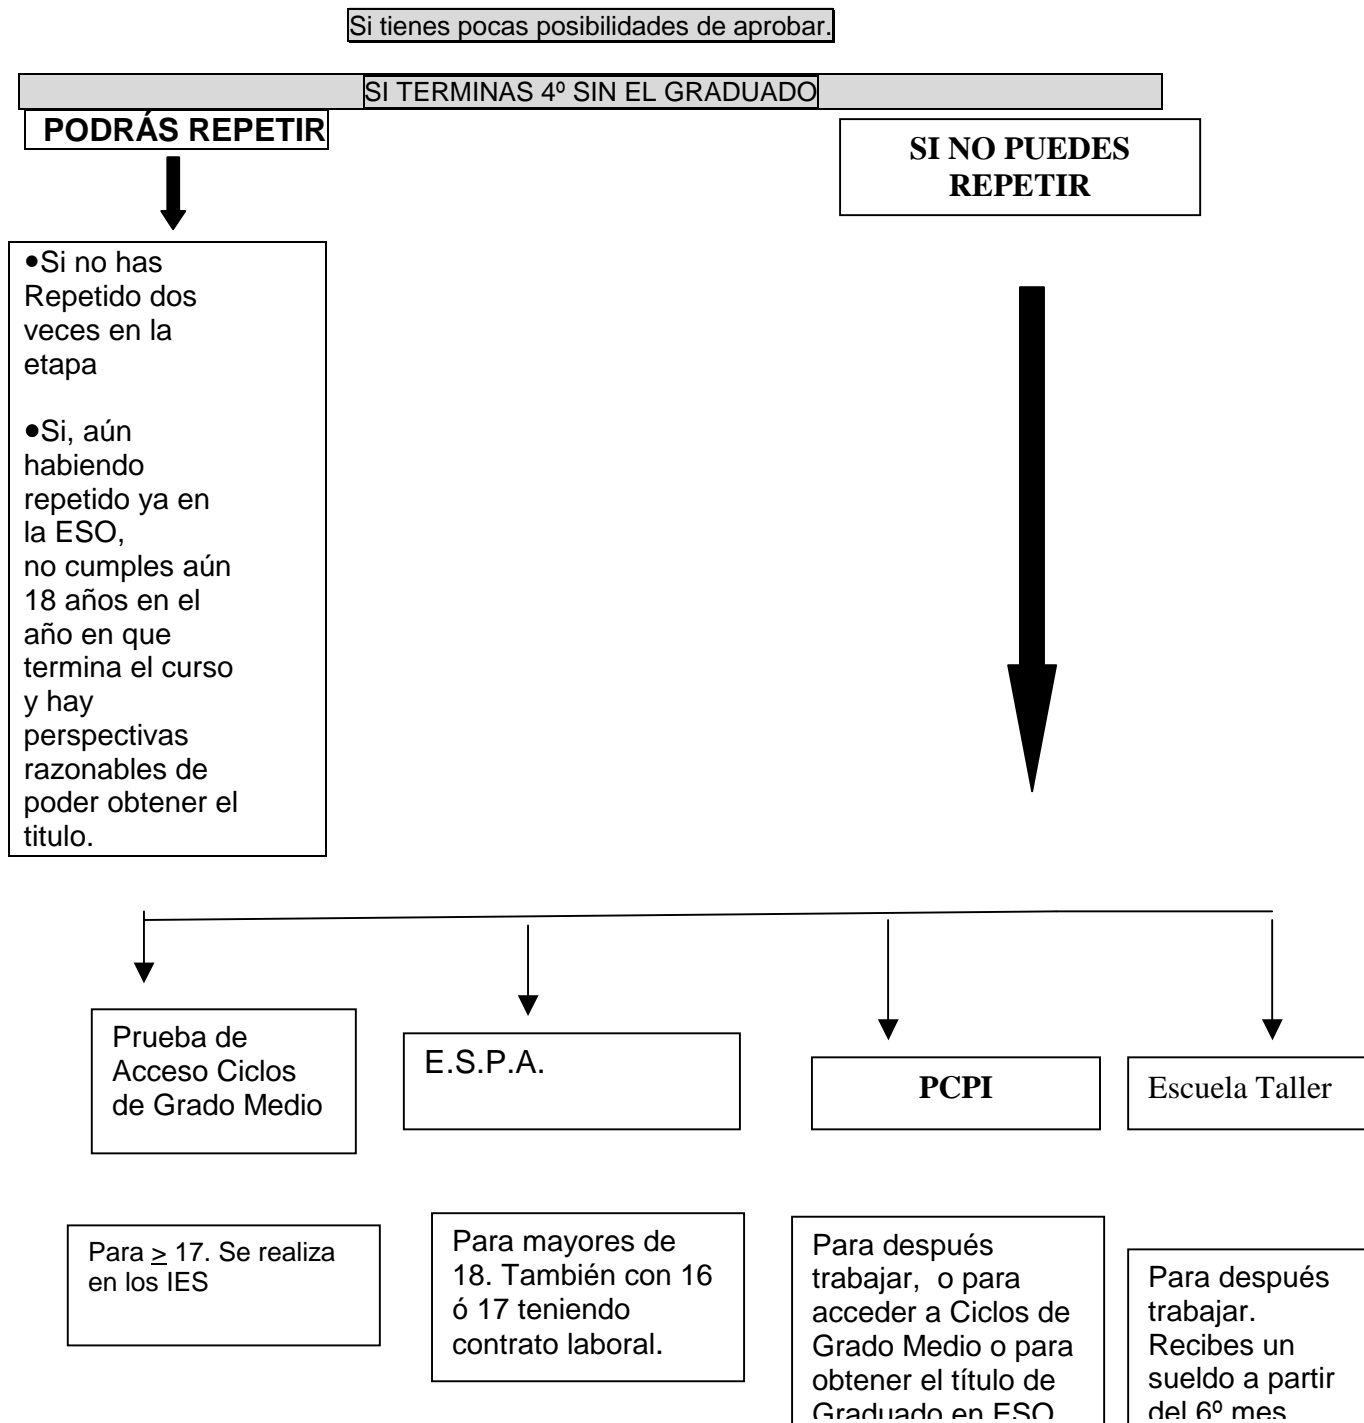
Si tienes pocas posibilidades de aprobar.

SI TERMINAS 4º SIN EL GRADUADO

PODRÁS REPETIR

SI NO PUEDES REPETIR

•Si no has Repetido dos veces en la etapa

•Si, aún habiendo repetido ya en la ESO, no cumples aún 18 años en el año en que termina el curso y hay perspectivas razonables de poder obtener el titulo.

Prueba de Acceso Ciclos de Grado Medio

E.S.P.A.

PCPI

Escuela Taller

Para $\geq$ 17. Se realiza en los IES

Para mayores de 18. También con 16 ó 17 teniendo contrato laboral.

Para después trabajar, o para acceder a Ciclos de Grado Medio o para obtener el título de Graduado en ESO

Para después trabajar. Recibes un sueldo a partir del 6º mes